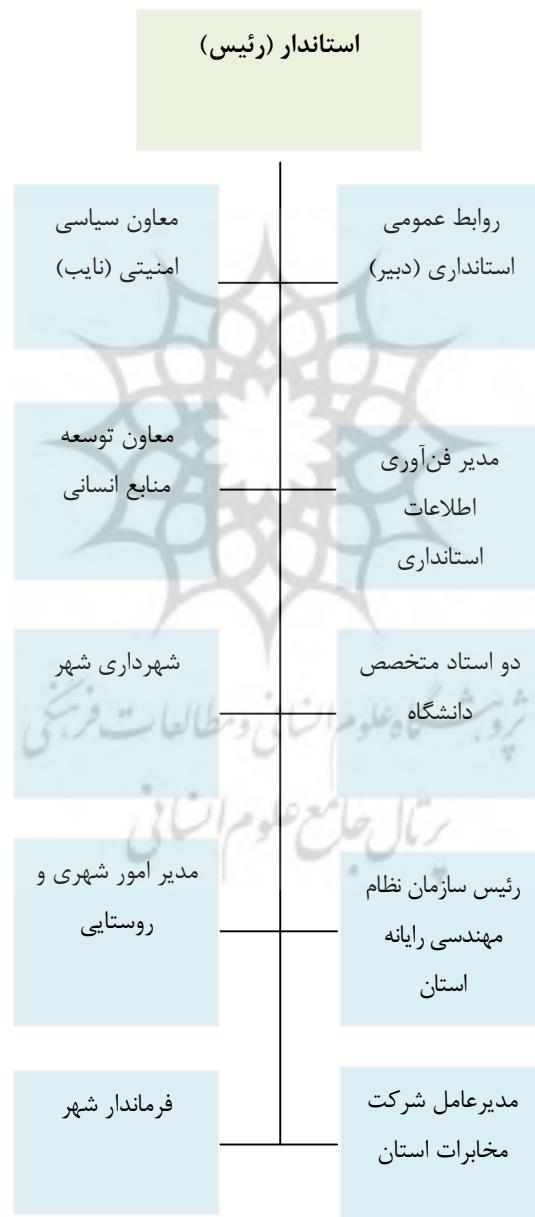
استاندار (رئیس)

روابط عمومی استانداری (دبیر)

معاون سیاسی امنیتی (نایب)

مدیر فن‌آوری اطلاعات استانداری

معاون توسعه منابع انسانی

دو استاد متخصص دانشگاه

شهرداری شهر

رئیس سازمان نظام مهندسی رایانه استان

مدیر امور شهری و روستایی

مدیرعامل شرکت مخابرات استان

فرماندار شهر

پژوهشگاه علوم انسانی و مطالعات فرهنگی
پرتال جامع علوم انسانی